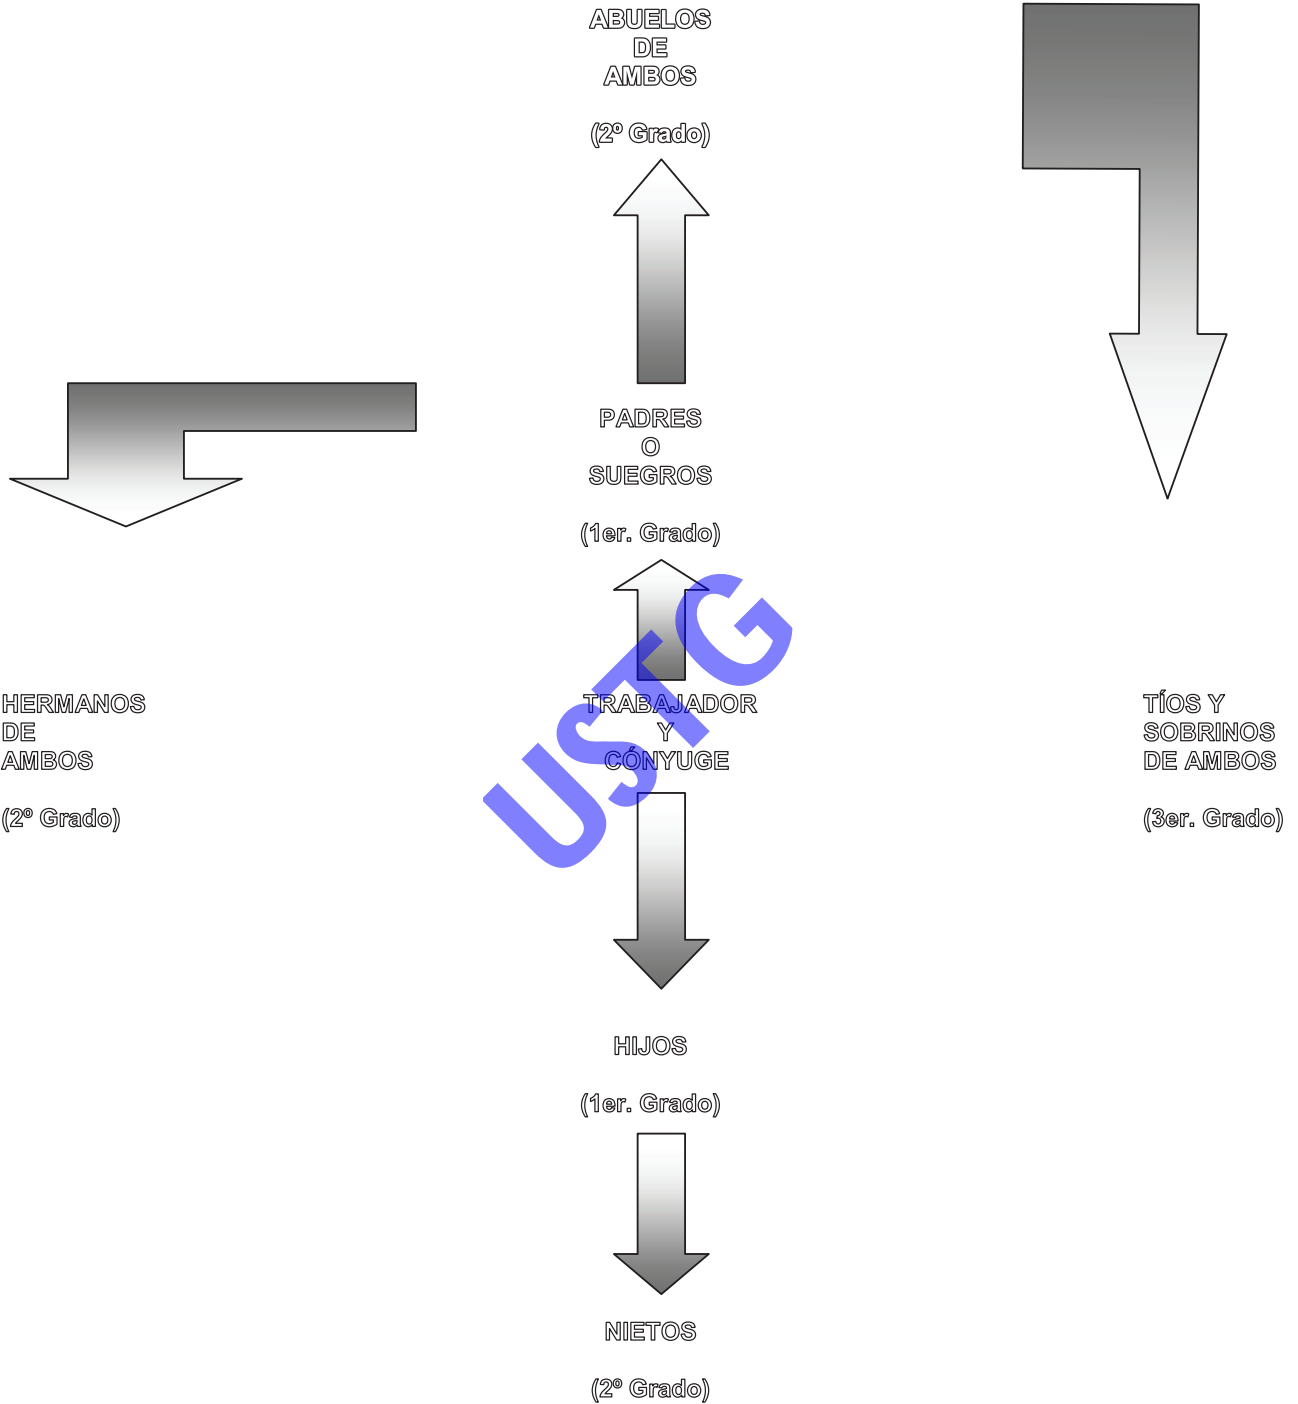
ABUELOS
DE
AMBOS

(2º Grado)

PADRES
O
SUEGROS

(1er. Grado)

HERMANOS
DE
AMBOS

(2º Grado)

TRABAJADOR
Y
CÓNYUGE

USTG

TÍOS Y
SOBRINOS
DE AMBOS

(3er. Grado)

HIJOS

(1er. Grado)

NIETOS

(2º Grado)